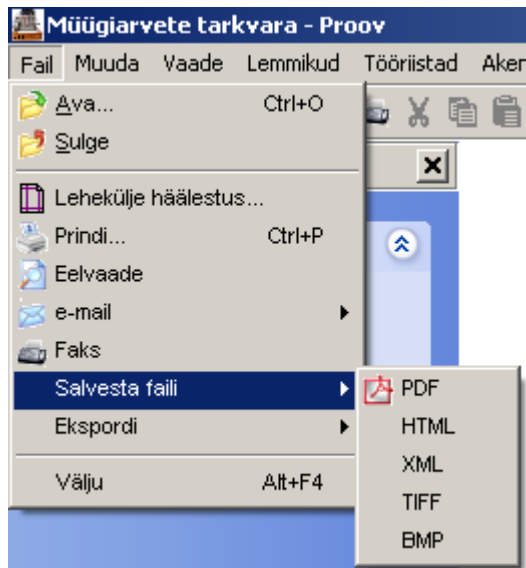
Müügiarvete tarkvara - Proov

Fail Muuda Vaade Lemmikud Tööriistad Aken

Ava... Ctrl+O
Sulge
Lehekülje häälestus...
Prindi... Ctrl+P
Eelvaade
e-mail
Faks
Salvesta faili
Ekspordi
Välju Alt+F4

PDF
HTML
XML
TIFF
BMP